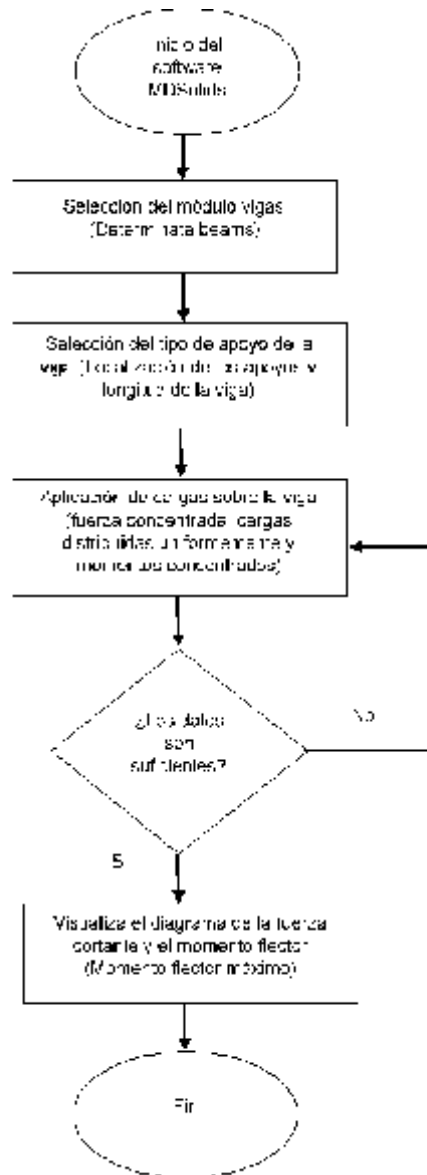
nicio del software MDSolids

Seleccion del módulo vigas (Determinate beams)

Selección del tipo de apoyo de la viga (Localización de los apoyos y longitud de la viga)

Aplicación de cargas sobre la viga (fuerza concentrada, cargas distribuidas uniformemente y momentos concentrados)

¿Los datos son suficientes?

NO

S

Visualiza el diagrama de la fuerza cortante y el momento flector (Momento flector máximo)

Fin